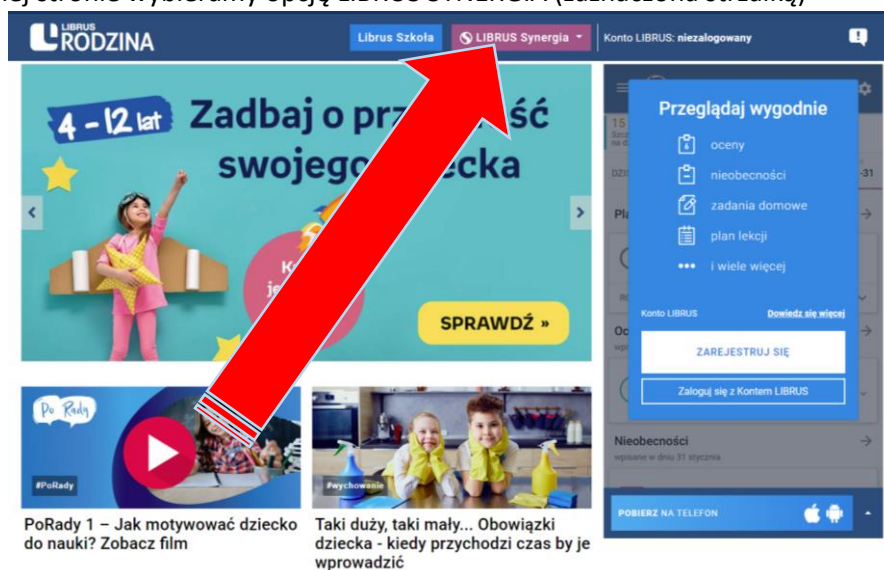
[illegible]

LIBRUS RODZINA

Librus Szkoła

LIBRUS Synergia

Konto LIBRUS: niezalogowany

4 - 12 lat

Zadbaj o prz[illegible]ść swojeg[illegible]ecka

SPRAWDŹ »

Przeglądaj wygodnie

oceny

nieobecności

zadania domowe

plan lekcji

i wiele więcej

Konto LIBRUS

Dowiedz się więcej

ZAREJESTRUJ SIĘ

Zaloguj się z Kontem LIBRUS

Nieobecności

wpisane w dniu 31 stycznia

POBIERZ NA TELEFON

Po Rady

#PoRady

#wychowanie

PoRady 1 – Jak motywować dziecko do nauki? Zobacz film

Taki duży, taki mały... Obowiązki dziecka - kiedy przychodzi czas by je wprowadzić